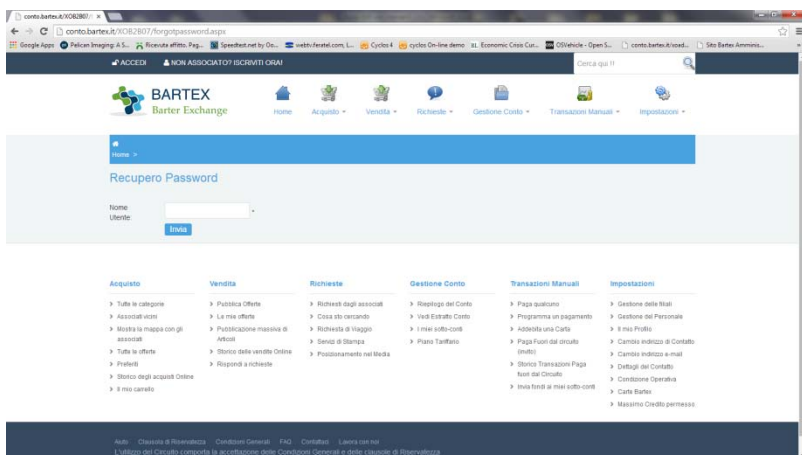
conto.bartex.it/XOB2807/ ×

conto.bartex.it/XOB2807/forgotpassword.aspx

Google Apps Pelican Imaging: A S... Ricevute affitto. Pag... Speedtest.net by Oo... webtv.fextel.com, L... Cyclos 4 cyclos On-line demo Economic Crisis Cur... OSVehicle - Open S... conto.bartex.it/xoad... Sito Bartex Amminis...

ACCEDI NON ASSOCIATO? ISCRIVITI ORA!

Cerca qui !!

BARTEX
Barter Exchange

Home Acquisto Vendita Richieste Gestione Conto Transazioni Manuali Impostazioni

Home >

Recupero Password

Nome Utente

Invia

Acquisto
> Tutte le categorie
> Associati vicini
> Mostra la mappa con gli associati
> Tutte le offerte
> Preferiti
> Storico degli acquisti Online
> Il mio carrello

Vendita
> Pubblica Offerte
> Le mie offerte
> Pubblicazione massiva di Articoli
> Storico delle vendite Online
> Rispondi a richieste

Richieste
> Richiesti dagli associati
> Cosa sto cercando
> Richiesta di Viaggio
> Servizi di Stampa
> Posizionamento nei Media

Gestione Conto
> Riepilogo del Conto
> Vedi Estratto Conto
> I miei sotto-conti
> Piano Tariffario

Transazioni Manuali
> Paga qualcuno
> Programma un pagamento
> Addebita una Carta
> Paga Fuori dal circuito (invito)
> Storico Transazioni Paga fuori dal Circuito
> Invia fondi ai miei sotto-conti

Impostazioni
> Gestione delle filiali
> Gestione del Personale
> Il mio Profilo
> Cambio indirizzo di Contatto
> Cambio indirizzo e-mail
> Dettagli del Contatto
> Condizione Operativa
> Carta Bartex
> Massimo Credito permesso

Aiuto Clausola di Riservatezza Condizioni Generali FAQ Contattaci Lavora con noi
L'utilizzo del Circuito comporta la accettazione delle Condizioni Generali e delle clausole di Riservatezza